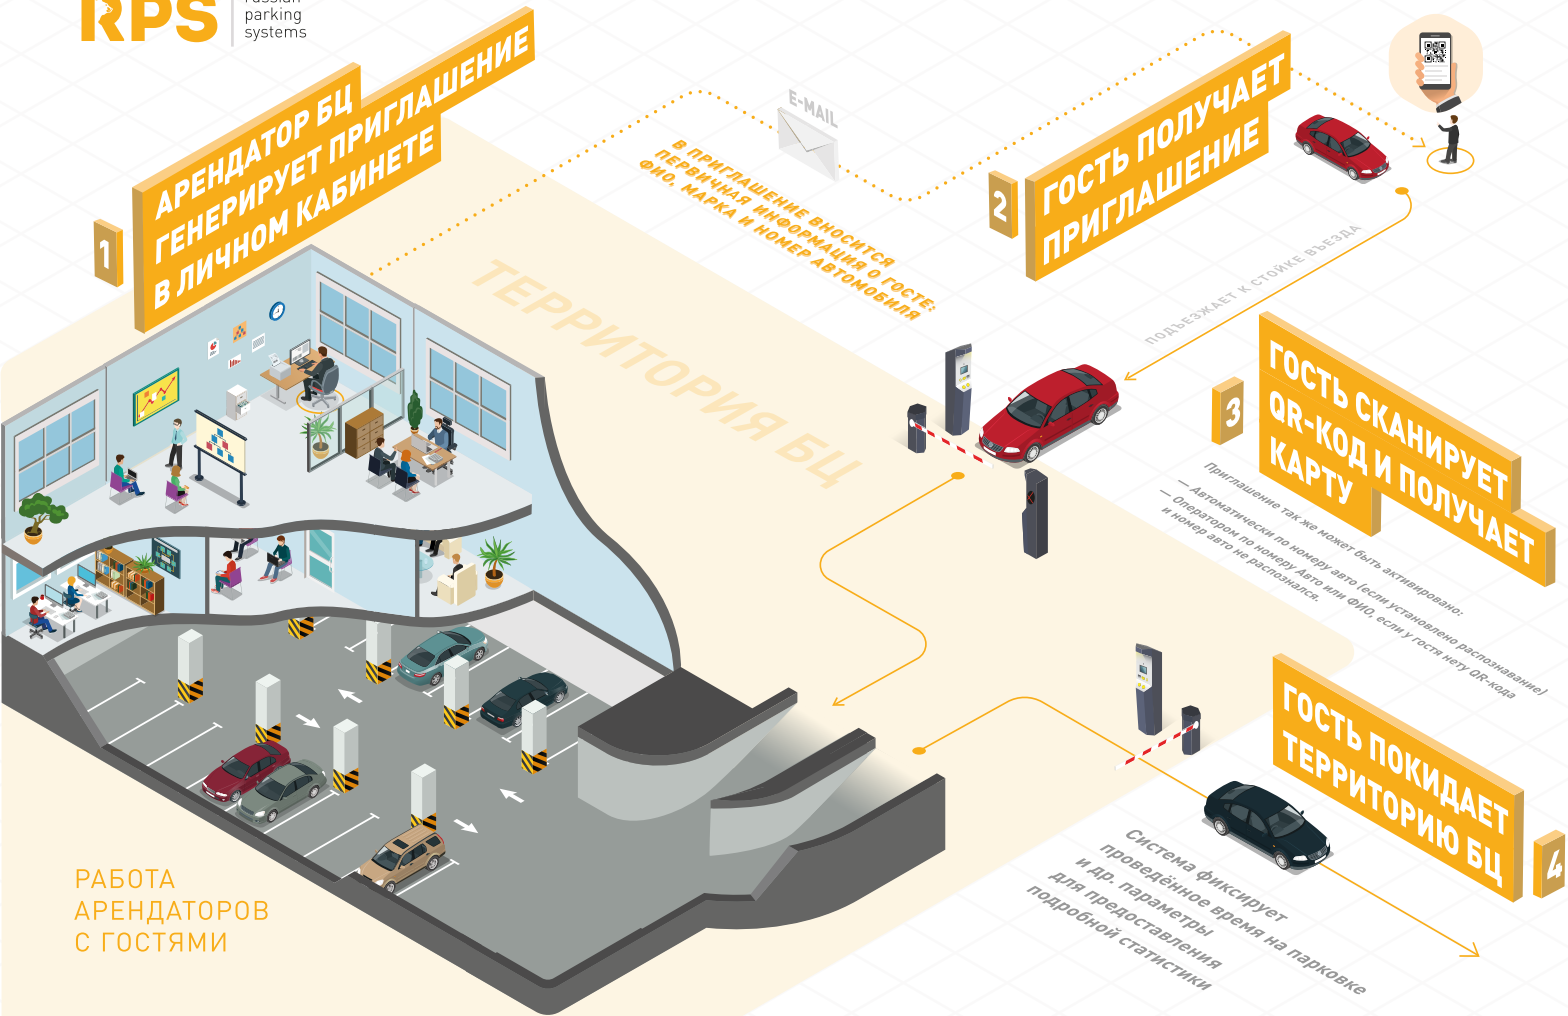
RPS russian parking systems

1

АРЕНДАТОР БЦ ГЕНЕРИРУЕТ ПРИГЛАШЕНИЕ В ЛИЧНОМ КАБИНЕТЕ

E-MAIL

В ПРИГЛАШЕНИЕ ВНОСИТСЯ ПЕРВИЧНАЯ ИНФОРМАЦИЯ О ГОСТЕ: ФИО, МАРКА И НОМЕР АВТОМОБИЛЯ

2

ГОСТЬ ПОЛУЧАЕТ ПРИГЛАШЕНИЕ

ТЕРРИТОРИЯ БЦ

ПОДЪЕЗЖАЕТ К СТОЙКЕ ВЪЕЗДА

3

ГОСТЬ СКАНИРУЕТ QR-КОД И ПОЛУЧАЕТ КАРТУ

Приглашение так же может быть активировано:
— Автоматически по номеру авто (если установлено распознавание)
— Оператором по номеру Авто или ФИО, если у гостя нету QR-кода и номер авто не распознался.

ГОСТЬ ПОКИДАЕТ ТЕРРИТОРИЮ БЦ

4

Система фиксирует проведённое время на парковке и др. параметры для предоставления подробной статистики

РАБОТА АРЕНДАТОРОВ С ГОСТЯМИ